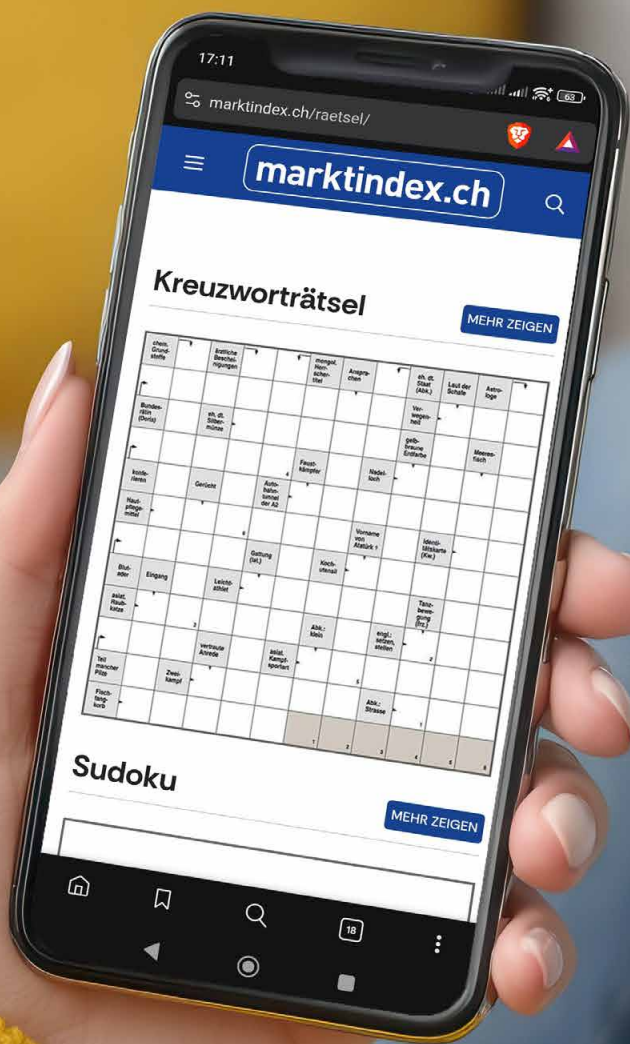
17:11

63

marktindex.ch/raetsel/

marktindex.ch

Kreuzworträtsel

MEHR ZEIGEN

chem. Grundstoffe

ärztliche Bescheinigungen

mongol. Herrscher-titel

Ansprechen

ch. dt. Staat (Abk.)

Laut der Schafe

Astrologe

Bundesrätin (Doris)

ch. dt. Silbermünze

Verwegenheit

gelb-braune Erdfarbe

Faustkämpfer

Nadelloch

Meeresfisch

konferieren

Gericht

Autobahntunnel der A2

Hautpflegemittel

Vorname von Atatürk †

Identitätskarte (Kw.)

Gattung (lat.)

Kochutensil

Blutader

Eingang

Leichtathlet

asiat. Raubkatze

Tanzbewegung (frz.)

Abk.: klein

engl.: setzen, stellen

vertraute Anrede

Teil mancher Pilze

asiat. Kampfsportart

Zweikampf

Flechtkorb

Abk.: Strasse

1 2 3 4 5 6

Sudoku

MEHR ZEIGEN

18